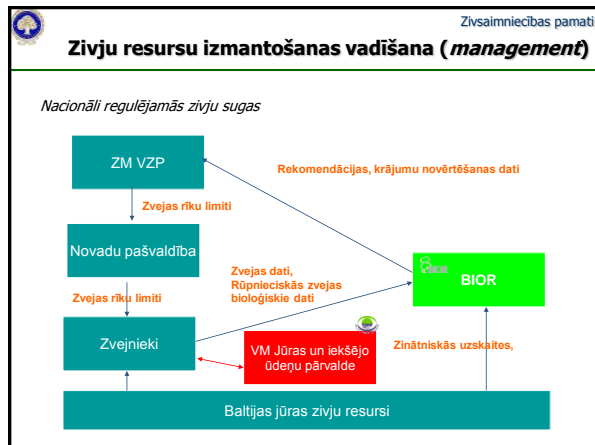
Zivsaimniecības pamati

Zivju resursu izmantošanas vadīšana (*management*)

Nacionāli regulējamās zivju sugas

ZM VZP

Rekomendācijas, krājumu novērtēšanas dati

Zvejas rīku limiti

Novadu pašvaldība

Zvejas dati, Rūpnieciskās zvejas bioloģiskie dati

BIOR

BIOR

Zvejas rīku limiti

Zvejnieki

VM Jūras un iekšējo ūdeņu pārvalde

Zinātniskās uzskaites,

Baltijas jūras zivju resursi